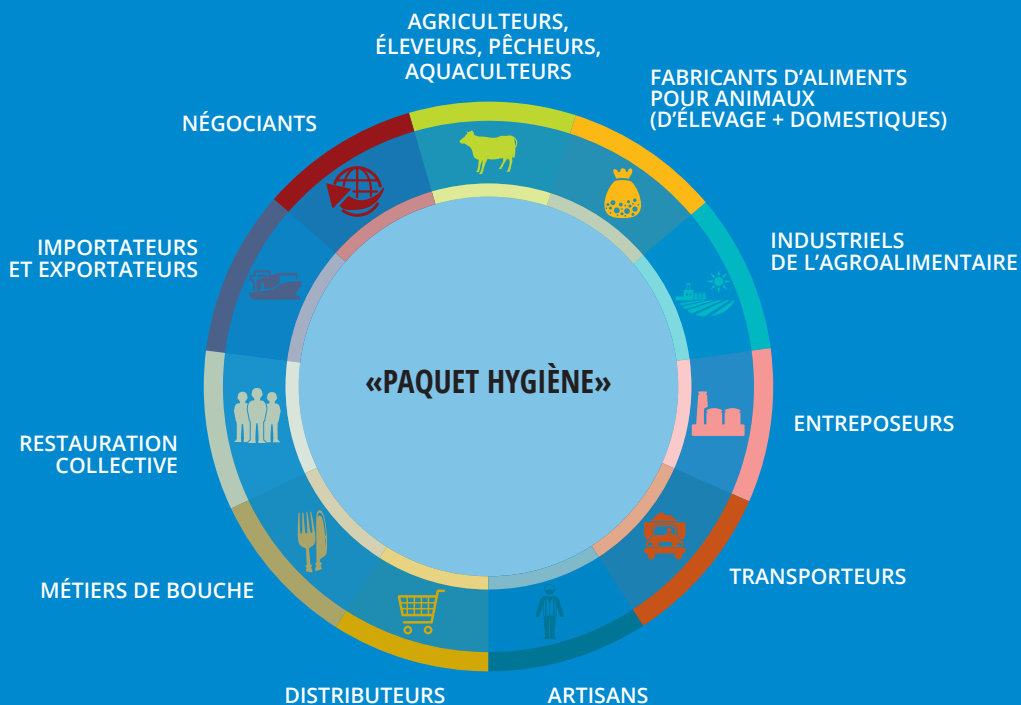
AGRICULTEURS, ÉLEVEURS, PÊCHEURS, AQUACULTEURS

FABRICANTS D'ALIMENTS POUR ANIMAUX (D'ÉLEVAGE + DOMESTIQUES)

INDUSTRIELS DE L'AGROALIMENTAIRE

ENTREPOSEURS

TRANSPORTEURS

ARTISANS

DISTRIBUTEURS

MÉTIERS DE BOUCHE

RESTAURATION COLLECTIVE

IMPORTATEURS ET EXPORTATEURS

NÉGOCIANTS

«PAQUET HYGIÈNE»